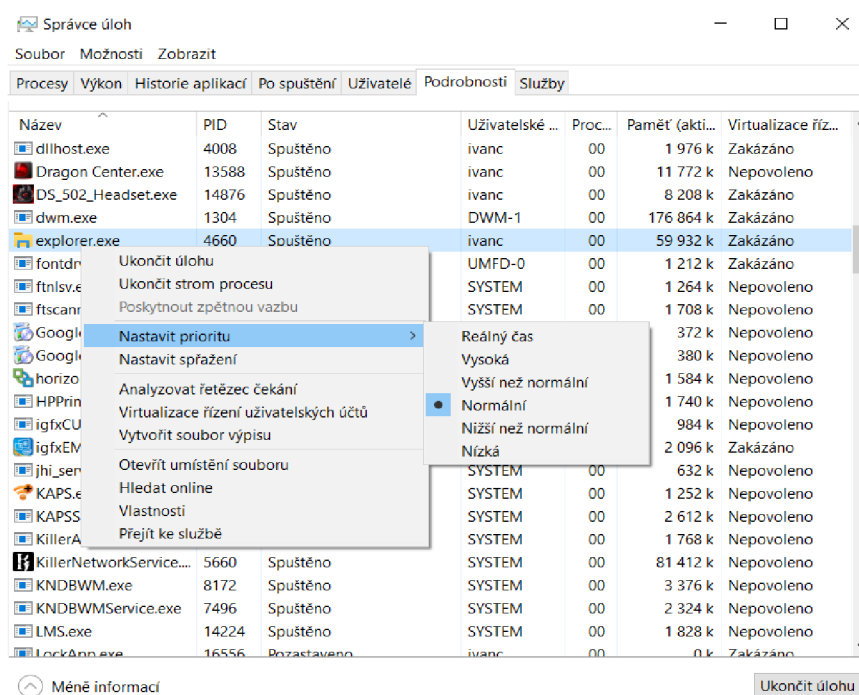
Správce úloh

Soubor Možnosti Zobrazit

Procesy | Výkon | Historie aplikací | Po spuštění | Uživatelé | Podrobnosti | Služby

| Název | PID | Stav | Uživatelské ... | Proc... | Paměť (akti... | Virtualizace říz... |
|---|---|---|---|---|---|---|
| dllhost.exe | 4008 | Spuštěno | ivanc | 00 | 1 976 k | Zakázáno |
| Dragon Center.exe | 13588 | Spuštěno | ivanc | 00 | 11 772 k | Nepovoleno |
| DS_502_Headset.exe | 14876 | Spuštěno | ivanc | 00 | 8 208 k | Zakázáno |
| dwm.exe | 1304 | Spuštěno | DWM-1 | 00 | 176 864 k | Zakázáno |
| explorer.exe | 4660 | Spuštěno | ivanc | 00 | 59 932 k | Zakázáno |
| fontdr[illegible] | | | UMFD-0 | 00 | 1 212 k | Zakázáno |
| ftnlsv.e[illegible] | | | SYSTEM | 00 | 1 264 k | Nepovoleno |
| ftscann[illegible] | | | SYSTEM | 00 | 1 708 k | Nepovoleno |
| Googl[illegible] | | | | | 372 k | Nepovoleno |
| Googl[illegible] | | | | | 380 k | Nepovoleno |
| horizo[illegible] | | | | | 1 584 k | Nepovoleno |
| HPPrin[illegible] | | | | | 1 740 k | Nepovoleno |
| igfxCU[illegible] | | | | | 984 k | Nepovoleno |
| igfxEM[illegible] | | | | | 2 096 k | Zakázáno |
| jhi_serv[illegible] | | | SYSTEM | 00 | 632 k | Nepovoleno |
| KAPS.e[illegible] | | | SYSTEM | 00 | 1 252 k | Nepovoleno |
| KAPSS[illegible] | | | SYSTEM | 00 | 2 612 k | Nepovoleno |
| KillerA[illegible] | | | SYSTEM | 00 | 1 768 k | Nepovoleno |
| KillerNetworkService.... | 5660 | Spuštěno | SYSTEM | 00 | 81 412 k | Nepovoleno |
| KNDBWM.exe | 8172 | Spuštěno | SYSTEM | 00 | 3 376 k | Nepovoleno |
| KNDBWMService.exe | 7496 | Spuštěno | SYSTEM | 00 | 2 324 k | Nepovoleno |
| LMS.exe | 14224 | Spuštěno | SYSTEM | 00 | 1 828 k | Nepovoleno |
| LockApp.exe | 16556 | Pozastaveno | ivanc | 00 | 0 k | Zakázáno |

Ukončit úlohu
Ukončit strom procesu
Poskytnout zpětnou vazbu
Nastavit prioritu
Nastavit spřažení
Analyzovat řetězec čekání
Virtualizace řízení uživatelských účtů
Vytvořit soubor výpisu
Otevřít umístění souboru
Hledat online
Vlastnosti
Přejít ke službě

Reálný čas
Vysoká
Vyšší než normální
Normální
Nižší než normální
Nízká

Méně informací
Ukončit úlohu